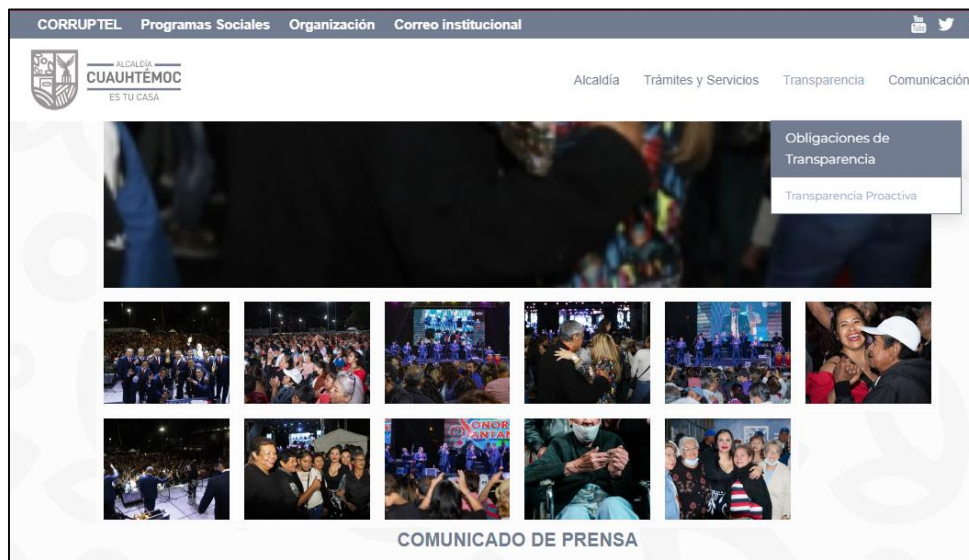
CORRUPTEL Programas Sociales Organización Correo institucional

ALCALDÍA
CUAUHTÉMOC
ES TU CASA

Alcaldía Trámites y Servicios Transparencia Comunicación

Obligaciones de Transparencia

Transparencia Proactiva

SONORA SANTAN

COMUNICADO DE PRENSA